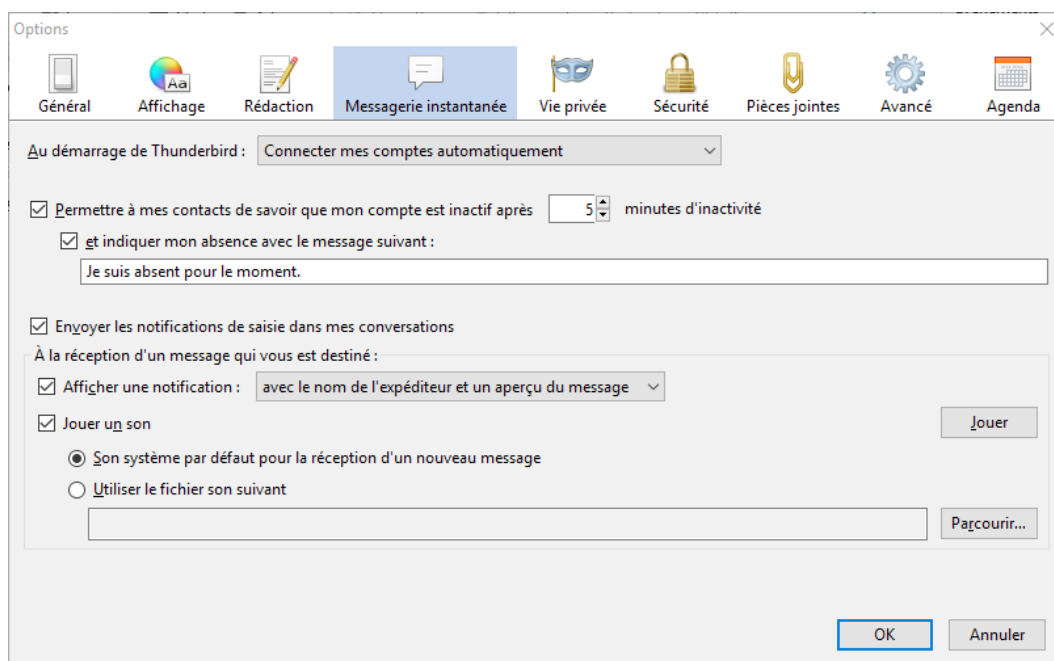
Options

Général Affichage Rédaction Messagerie instantanée Vie privée Sécurité Pièces jointes Avancé Agenda

Aa

Au démarrage de Thunderbird : Connecter mes comptes automatiquement

Permettre à mes contacts de savoir que mon compte est inactif après 5 minutes d'inactivité

et indiquer mon absence avec le message suivant :

Je suis absent pour le moment.

Envoyer les notifications de saisie dans mes conversations

À la réception d'un message qui vous est destiné :

Afficher une notification : avec le nom de l'expéditeur et un aperçu du message

Jouer un son

Jouer

Son système par défaut pour la réception d'un nouveau message

Utiliser le fichier son suivant

Parcourir...

OK Annuler